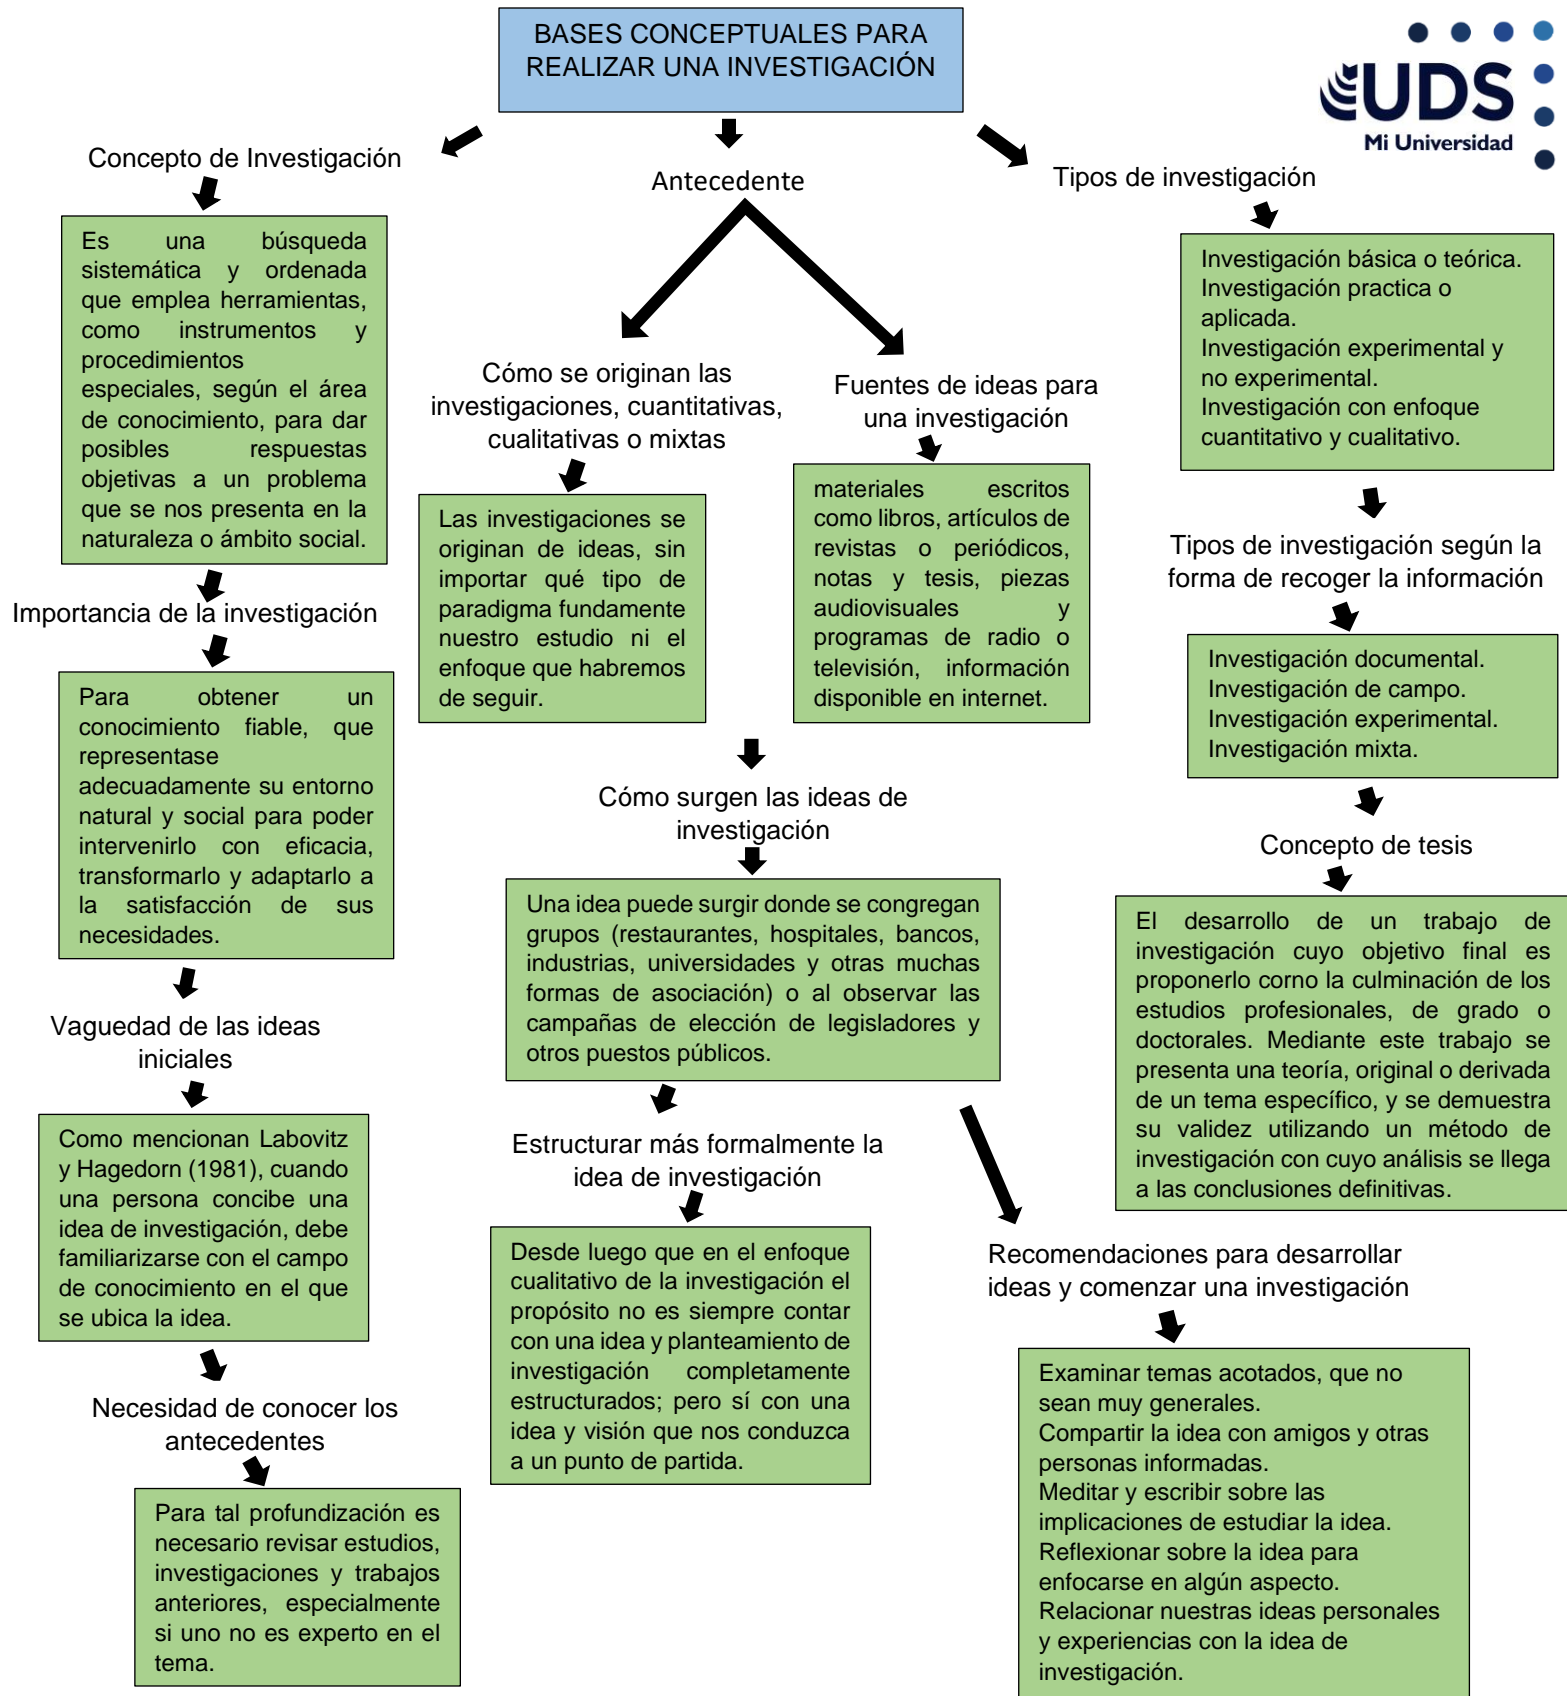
BASES CONCEPTUALES PARA REALIZAR UNA INVESTIGACIÓN

UDS
Mi Universidad

Concepto de Investigación

Es una búsqueda sistemática y ordenada que emplea herramientas, como instrumentos y procedimientos especiales, según el área de conocimiento, para dar posibles respuestas objetivas a un problema que se nos presenta en la naturaleza o ámbito social.

Importancia de la investigación

Para obtener un conocimiento fiable, que representase adecuadamente su entorno natural y social para poder intervenirlo con eficacia, transformarlo y adaptarlo a la satisfacción de sus necesidades.

Vaguedad de las ideas iniciales

Como mencionan Labovitz y Hagedorn (1981), cuando una persona concibe una idea de investigación, debe familiarizarse con el campo de conocimiento en el que se ubica la idea.

Necesidad de conocer los antecedentes

Para tal profundización es necesario revisar estudios, investigaciones y trabajos anteriores, especialmente si uno no es experto en el tema.

Antecedente

Cómo se originan las investigaciones, cuantitativas, cualitativas o mixtas

Las investigaciones se originan de ideas, sin importar qué tipo de paradigma fundamente nuestro estudio ni el enfoque que habremos de seguir.

Fuentes de ideas para una investigación

materiales escritos como libros, artículos de revistas o periódicos, notas y tesis, piezas audiovisuales y programas de radio o televisión, información disponible en internet.

Cómo surgen las ideas de investigación

Una idea puede surgir donde se congregan grupos (restaurantes, hospitales, bancos, industrias, universidades y otras muchas formas de asociación) o al observar las campañas de elección de legisladores y otros puestos públicos.

Estructurar más formalmente la idea de investigación

Desde luego que en el enfoque cualitativo de la investigación el propósito no es siempre contar con una idea y planteamiento de investigación completamente estructurados; pero sí con una idea y visión que nos conduzca a un punto de partida.

Tipos de investigación

Investigación básica o teórica.
Investigación practica o aplicada.
Investigación experimental y no experimental.
Investigación con enfoque cuantitativo y cualitativo.

Tipos de investigación según la forma de recoger la información

Investigación documental.
Investigación de campo.
Investigación experimental.
Investigación mixta.

Concepto de tesis

El desarrollo de un trabajo de investigación cuyo objetivo final es proponerlo corno la culminación de los estudios profesionales, de grado o doctorales. Mediante este trabajo se presenta una teoría, original o derivada de un tema específico, y se demuestra su validez utilizando un método de investigación con cuyo análisis se llega a las conclusiones definitivas.

Recomendaciones para desarrollar ideas y comenzar una investigación

Examinar temas acotados, que no sean muy generales.
Compartir la idea con amigos y otras personas informadas.
Meditar y escribir sobre las implicaciones de estudiar la idea.
Reflexionar sobre la idea para enfocarse en algún aspecto.
Relacionar nuestras ideas personales y experiencias con la idea de investigación.